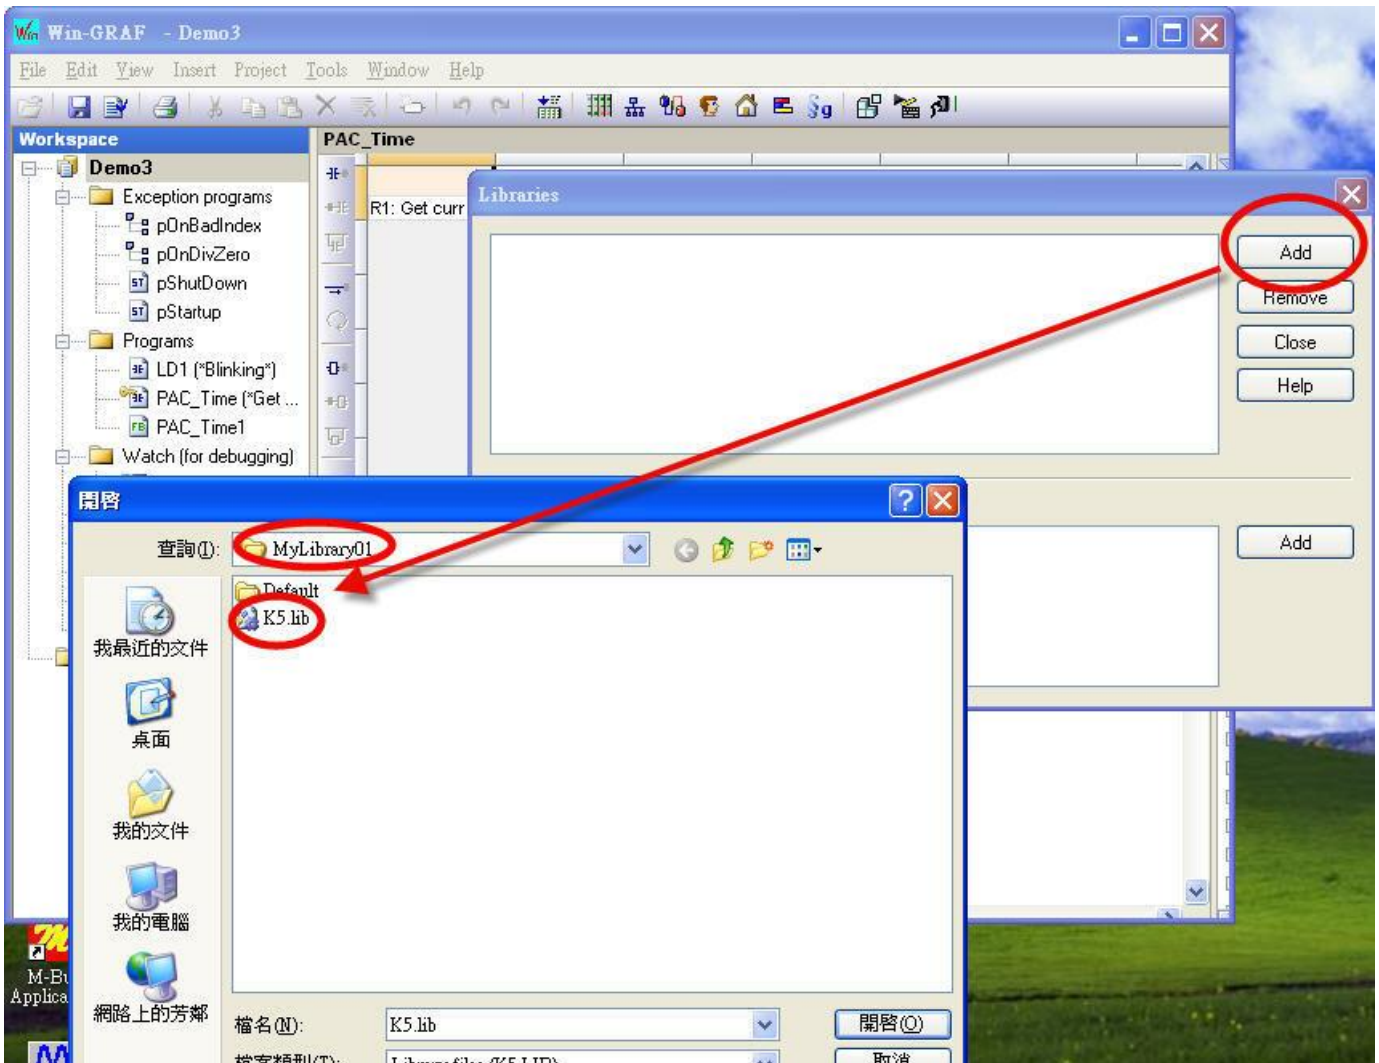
Win-GRAF - Demo3

File Edit View Insert Project Tools Window Help

Workspace

Demo3
Exception programs
pOnBadIndex
pOnDivZero
pShutDown
pStartup
Programs
LD1 (*Blinking*)
PAC_Time (*Get ...
PAC_Time1
Watch (for debugging)

PAC_Time

R1: Get curr

Libraries

Add
Remove
Close
Help
Add

開啓

查詢(I): MyLibrary01

Default
K5.lib

我最近的文件
桌面
我的文件
我的電腦
網路上的芳鄰

檔名(N): K5.lib
開啓(O)
檔案類型(T): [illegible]
取消

M-B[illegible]
Applica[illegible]